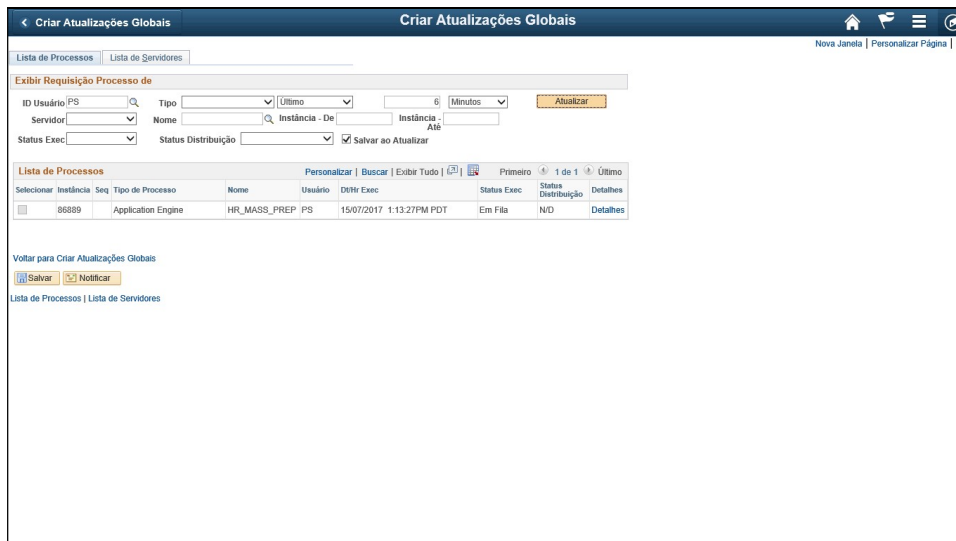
< Criar Atualizações Globais

Criar Atualizações Globais

Nova Janela | Personalizar Página |

Lista de Processos | Lista de Servidores

Exibir Requisição Processo de

ID Usuário PS | Tipo | Último | 6 | Minutos | Atualizar

Servidor | Nome | Instância - De | Instância - Até

Status Exec | Status Distribuição | Salvar ao Atualizar

Lista de Processos | Personalizar | Buscar | Exibir Tudo | | Primeiro 1 de 1 Último

| Selecionar | Instância | Seq | Tipo de Processo | Nome | Usuário | Dt/Hr Exec | Status Exec | Status Distribuição | Detalhes |
|---|---|---|---|---|---|---|---|---|---|
| | 86889 | | Application Engine | HR_MASS_PREP | PS | 15/07/2017 1:13:27PM PDT | Em Fila | N/D | Detalhes |

Voltar para Criar Atualizações Globais

Salvar | Notificar

Lista de Processos | Lista de Servidores